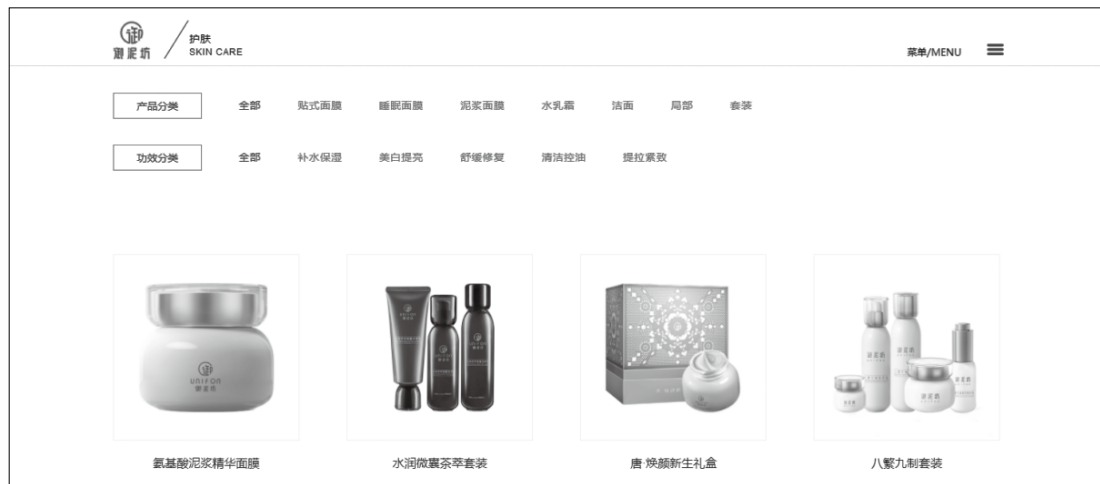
御泥坊

护肤
SKIN CARE

菜单/MENU

产品分类 全部 贴式面膜 睡眠面膜 泥浆面膜 水乳霜 洁面 局部 套装

功效分类 全部 补水保湿 美白提亮 舒缓修复 清洁控油 提拉紧致

UNIFON
御泥坊

氨基酸泥浆精华面膜

水润微囊茶萃套装

唐·焕颜新生礼盒

八繁九制套装